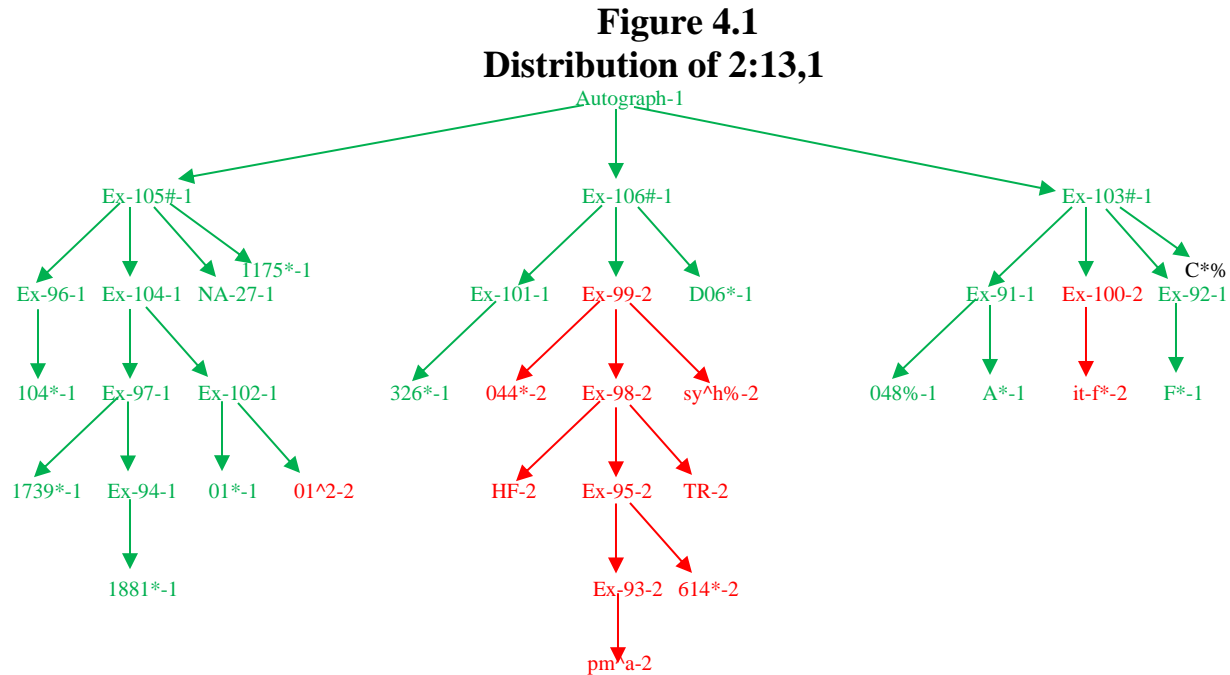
Figure 4.1
Distribution of 2:13,1

Autograph-1

Ex-105#-1
Ex-106#-1
Ex-103#-1

1175*-1
Ex-96-1
Ex-104-1
NA-27-1
Ex-101-1
Ex-99-2
D06*-1
C*%
Ex-91-1
Ex-100-2
Ex-92-1

104*-1
Ex-97-1
Ex-102-1
326*-1
044*-2
Ex-98-2
sy^h%-2
048%-1
A*-1
it-f*-2
F*-1

1739*-1
Ex-94-1
01*-1
01^2-2
HF-2
Ex-95-2
TR-2

1881*-1
Ex-93-2
614*-2

pm^a-2